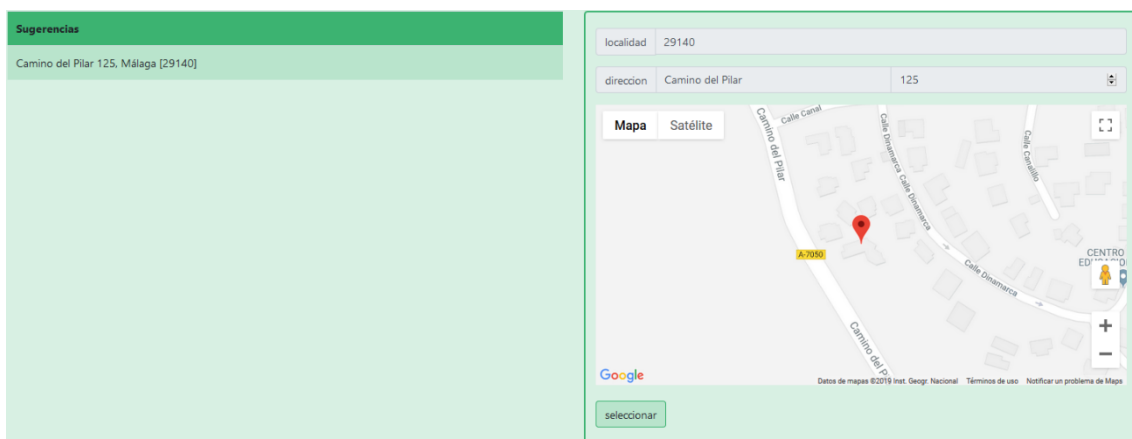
Sugerencias

Camino del Pilar 125, Málaga [29140]

localidad 29140

direccion Camino del Pilar 125

Mapa Satélite

Calle Canal

Camino del Pilar

Calle Dinamarca

Calle Dinamarca

Calle Canarias

A-7050

Calle Dinamarca

CENTRO EDI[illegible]

Camino del P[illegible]

+

−

Google

Datos de mapas ©2019 Inst. Geogr. Nacional Términos de uso Notificar un problema de Maps

seleccionar